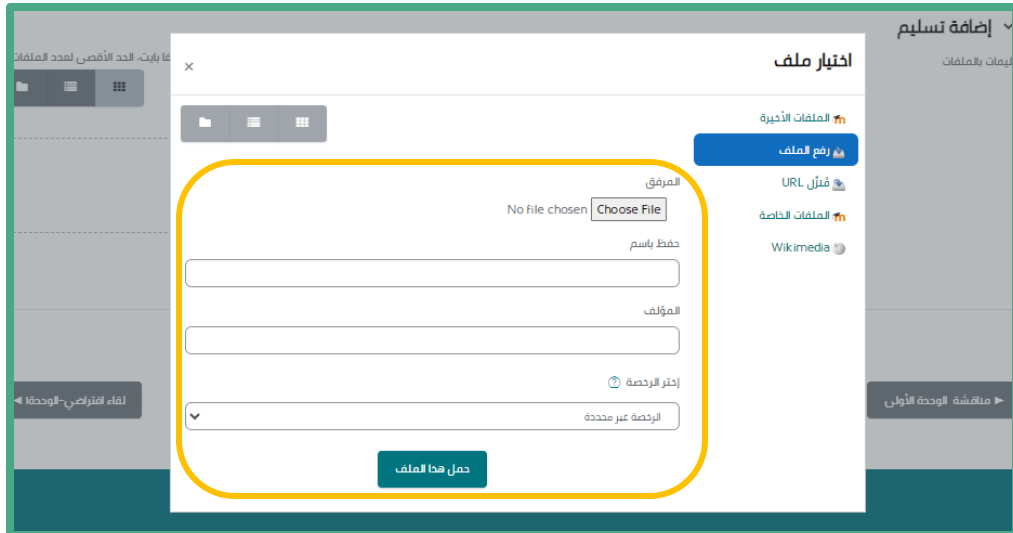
إضافة تسليم
ليمات بالملفات
ا بايت، الحد الأقصى لعدد الملفات

اختيار ملف
×

الملفات الأخيرة
رفع الملف
مُنزّل URL
الملفات الخاصة
Wikimedia

المرفق
Choose File No file chosen

حفظ باسم

المؤلف

إختر الرخصة
الرخصة غير محددة

حمل هذا الملف

لقاء افتراضي-الوحدة1 ◄
► مناقشة الوحدة الأولى